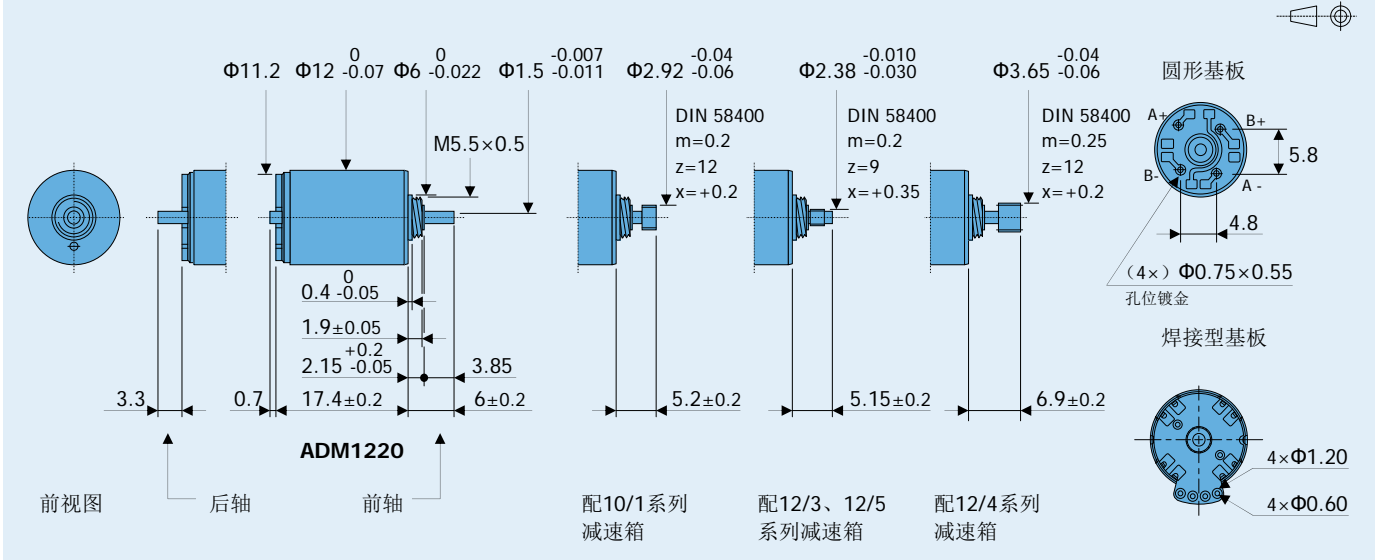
Φ11.2 Φ12 $^{0}_{-0.07}$ Φ6 $^{0}_{-0.022}$ Φ1.5 $^{-0.007}_{-0.011}$ Φ2.92 $^{-0.04}_{-0.06}$ Φ2.38 $^{-0.010}_{-0.030}$ Φ3.65 $^{-0.04}_{-0.06}$

圆形基板

M5.5×0.5

DIN 58400
m=0.2
z=12
x=+0.2

DIN 58400
m=0.2
z=9
x=+0.35

DIN 58400
m=0.25
z=12
x=+0.2

A+ B+ B- A -

5.8

4.8

（4×）Φ0.75×0.55
孔位镀金

焊接型基板

0.4 $^{0}_{-0.05}$

1.9±0.05

2.15 $^{+0.2}_{-0.05}$

3.85

3.3 0.7 17.4±0.2 6±0.2 5.2±0.2 5.15±0.2 6.9±0.2

4×Φ1.20

4×Φ0.60

ADM1220

前视图 后轴 前轴

配10/1系列
减速箱

配12/3、12/5
系列减速箱

配12/4系列
减速箱